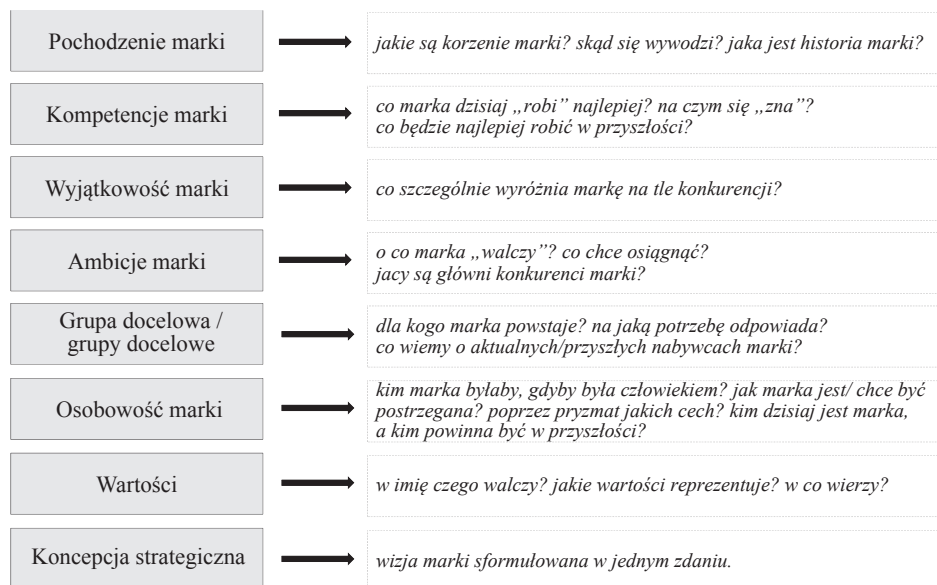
Pochodzenie marki

jakie są korzenie marki? skąd się wywodzi? jaka jest historia marki?

Kompetencje marki

co marka dzisiaj „robi" najlepiej? na czym się „zna"? co będzie najlepiej robić w przyszłości?

Wyjątkowość marki

co szczególnie wyróżnia markę na tle konkurencji?

Ambicje marki

o co marka „walczy"? co chce osiągnąć? jacy są główni konkurenci marki?

Grupa docelowa / grupy docelowe

dla kogo marka powstaje? na jaką potrzebę odpowiada? co wiemy o aktualnych/przyszłych nabywcach marki?

Osobowość marki

kim marka byłaby, gdyby była człowiekiem? jak marka jest/ chce być postrzegana? poprzez pryzmat jakich cech? kim dzisiaj jest marka, a kim powinna być w przyszłości?

Wartości

w imię czego walczy? jakie wartości reprezentuje? w co wierzy?

Koncepcja strategiczna

wizja marki sformułowana w jednym zdaniu.